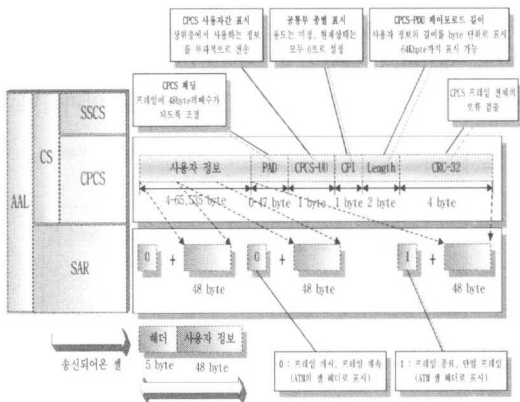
CPCS 사용자간 표시
상위층에서 사용하는 정보를 투과적으로 전송

공통부 종별 표시
용도는 미정, 현재상태는 모두 0으로 설정

CPCS-PDU 페이로드의 길이
사용자 정보의 길이를 byte 단위로 표시
64Kbyte까지 표시 가능

CPCS 패딩
프레임이 48byte의배수가 되도록 조정

CPCS 프레임 전체의 오류 검출

AAL
CS
SSCS
CPCS
SAR

| 사용자 정보 | PAD | CPCS-UU | CPI | Length | CRC-32 |
|---|---|---|---|---|---|
| 1~65,535 byte | 0~47 byte | 1 byte | 1 byte | 2 byte | 4 byte |

0 + 48 byte
0 + 48 byte
1 + 48 byte

송신되어온 셀

| 헤더 | 사용자 정보 |
|---|---|
| 5 byte | 48 byte |

0 : 프레임 개시, 프레임 계속
(ATM의 셀 헤더로 표시)

1 : 프레임 종료, 단일 프레임
(ATM 셀 헤더로 표시)